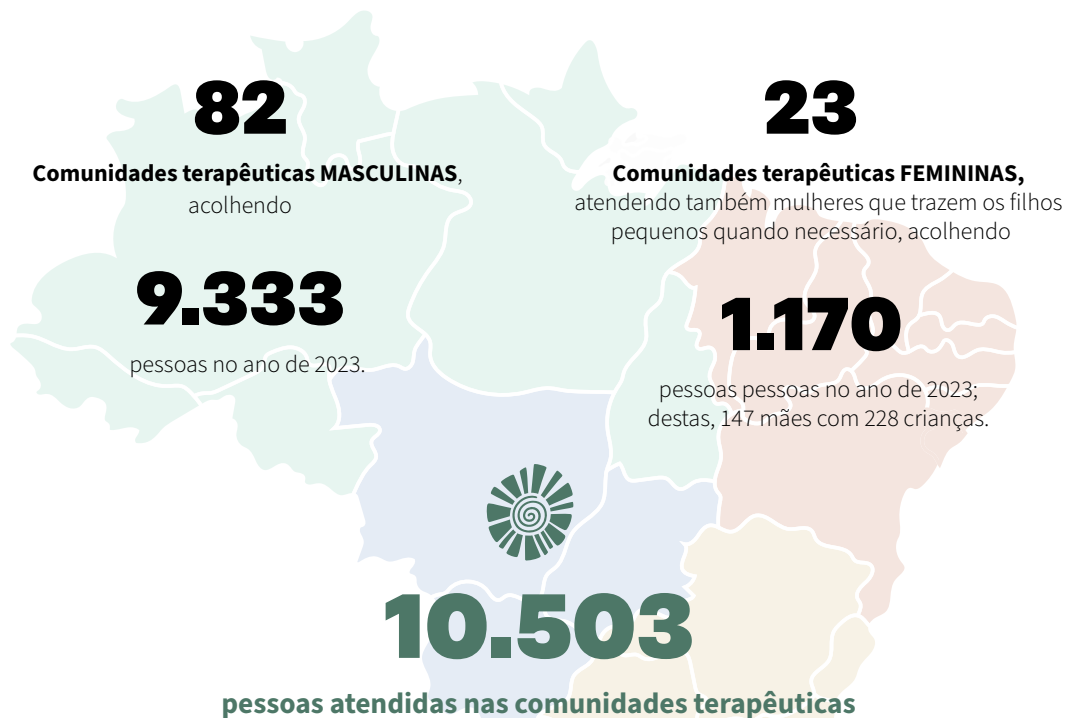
82

**Comunidades terapêuticas MASCULINAS**, acolhendo

9.333

pessoas no ano de 2023.

23

**Comunidades terapêuticas FEMININAS,** atendendo também mulheres que trazem os filhos pequenos quando necessário, acolhendo

1.170

pessoas pessoas no ano de 2023; destas, 147 mães com 228 crianças.

10.503

pessoas atendidas nas comunidades terapêuticas